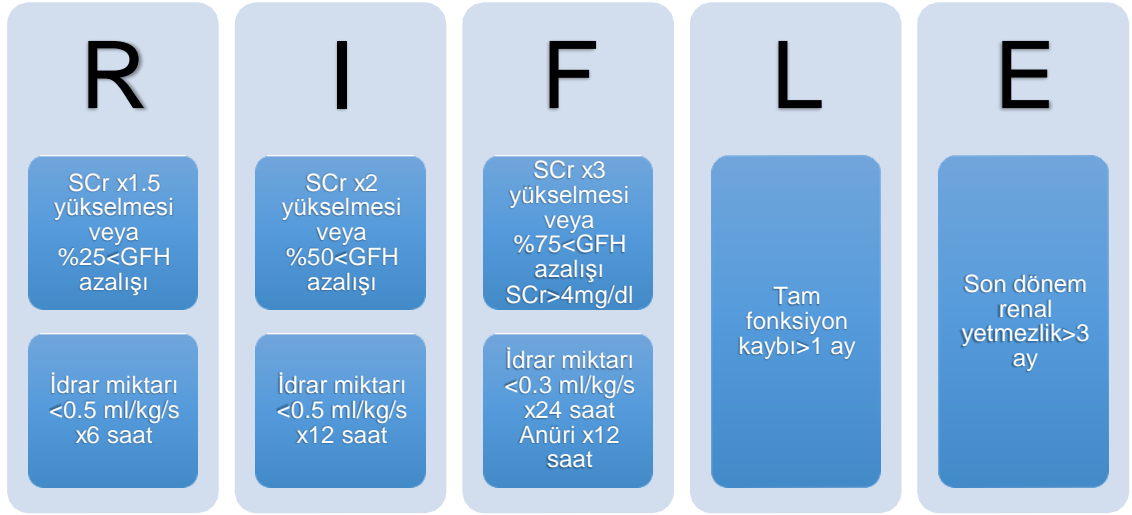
R

SCr x1.5 yükselmesi veya %25<GFH azalışı

İdrar miktarı <0.5 ml/kg/s x6 saat

I

SCr x2 yükselmesi veya %50<GFH azalışı

İdrar miktarı <0.5 ml/kg/s x12 saat

F

SCr x3 yükselmesi veya %75<GFH azalışı SCr>4mg/dl

İdrar miktarı <0.3 ml/kg/s x24 saat Anüri x12 saat

L

Tam fonksiyon kaybı>1 ay

E

Son dönem renal yetmezlik>3 ay